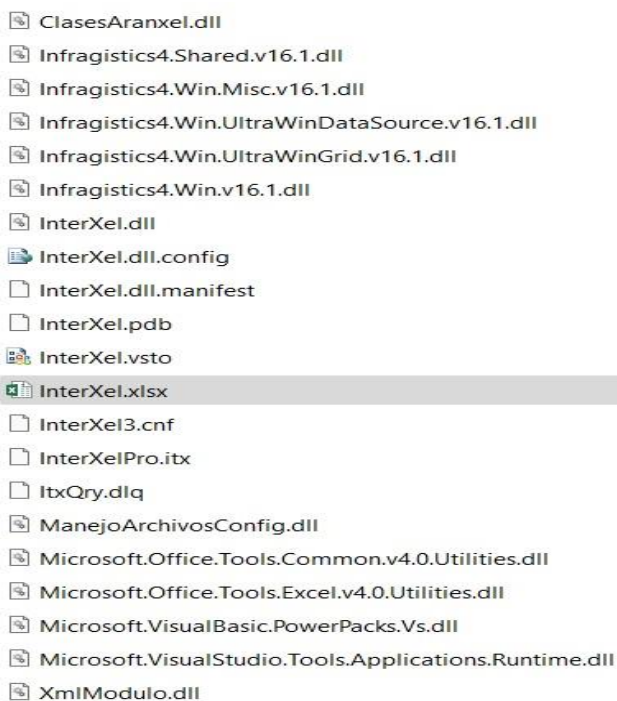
ClasesAranxel.dll
Infragistics4.Shared.v16.1.dll
Infragistics4.Win.Misc.v16.1.dll
Infragistics4.Win.UltraWinDataSource.v16.1.dll
Infragistics4.Win.UltraWinGrid.v16.1.dll
Infragistics4.Win.v16.1.dll
InterXel.dll
InterXel.dll.config
InterXel.dll.manifest
InterXel.pdb
InterXel.vsto
InterXel.xlsx
InterXel3.cnf
InterXelPro.itx
ItxQry.dlq
ManejoArchivosConfig.dll
Microsoft.Office.Tools.Common.v4.0.Utilities.dll
Microsoft.Office.Tools.Excel.v4.0.Utilities.dll
Microsoft.VisualBasic.PowerPacks.Vs.dll
Microsoft.VisualStudio.Tools.Applications.Runtime.dll
XmlModulo.dll